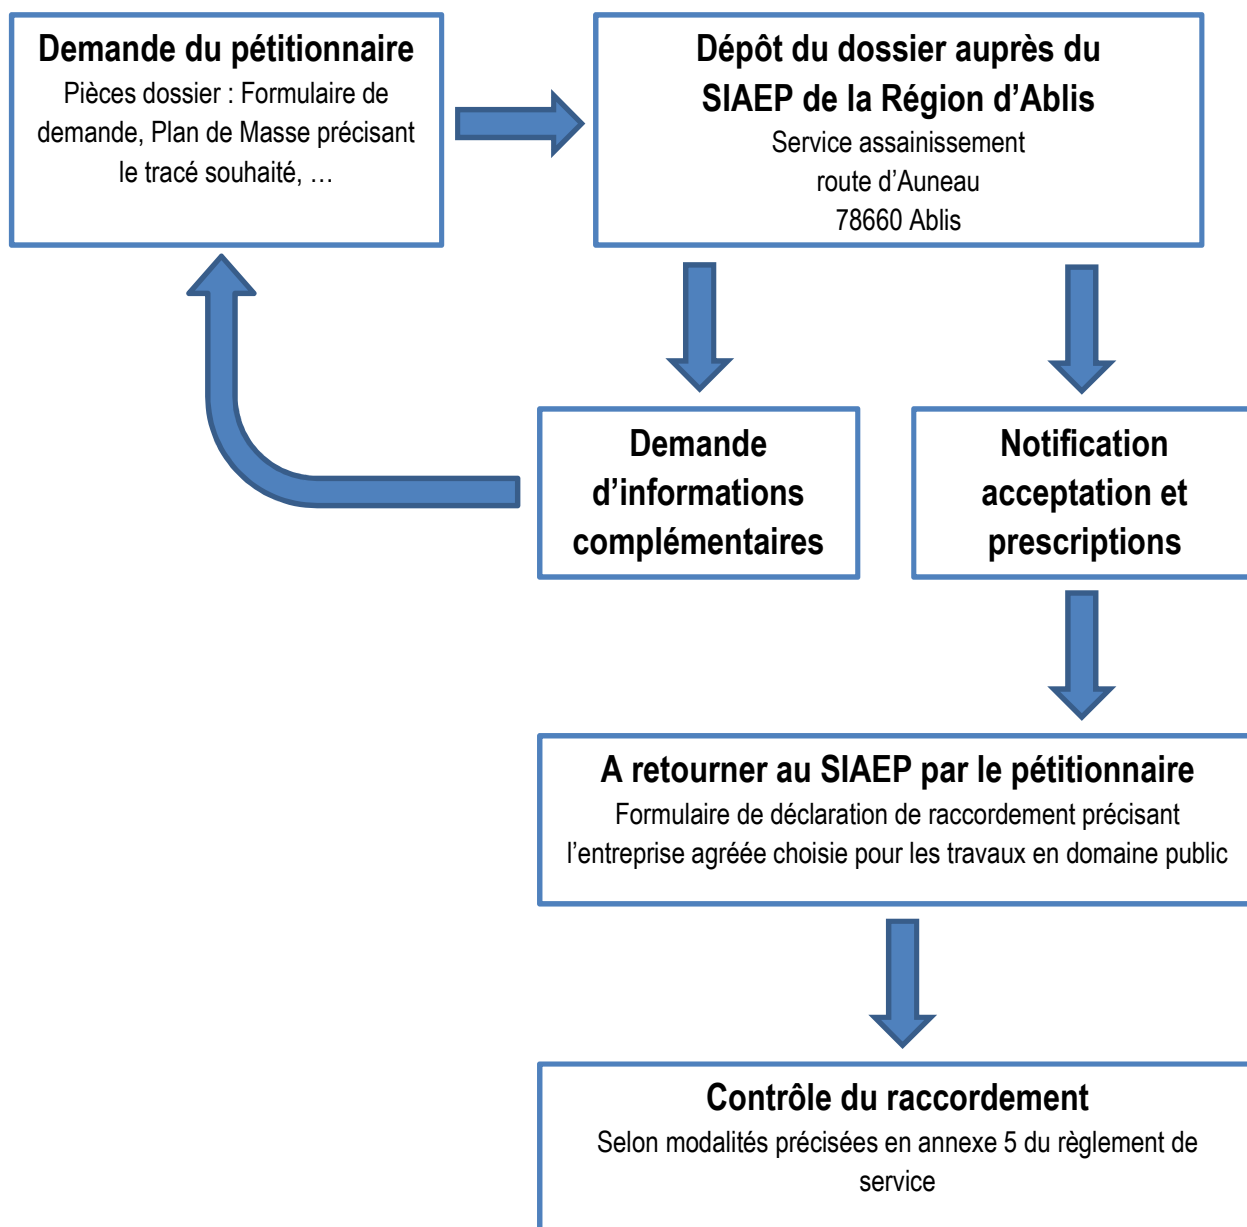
Demande du pétitionnaire
Pièces dossier : Formulaire de demande, Plan de Masse précisant le tracé souhaité, …

Dépôt du dossier auprès du SIAEP de la Région d'Ablis
Service assainissement
route d'Auneau
78660 Ablis

Demande d'informations complémentaires

Notification acceptation et prescriptions

A retourner au SIAEP par le pétitionnaire
Formulaire de déclaration de raccordement précisant l'entreprise agréée choisie pour les travaux en domaine public

Contrôle du raccordement
Selon modalités précisées en annexe 5 du règlement de service